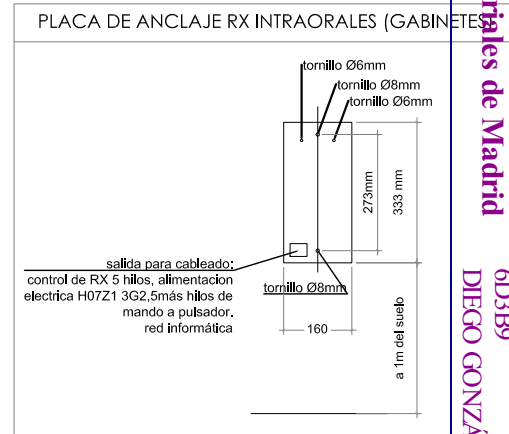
PLACA DE ANCLAJE RX INTRAORALES (GABINETES)

tornillo Ø6mm
tornillo Ø8mm
tornillo Ø6mm

273mm
333 mm

salida para cableado:
control de RX 5 hilos, alimentacion electrica H07Z1 3G2,5más hilos de mando a pulsador.
red informática

tornillo Ø8mm

160

a 1m del suelo

riales de Madrid

6D3B9
DIEGO GONZÁ